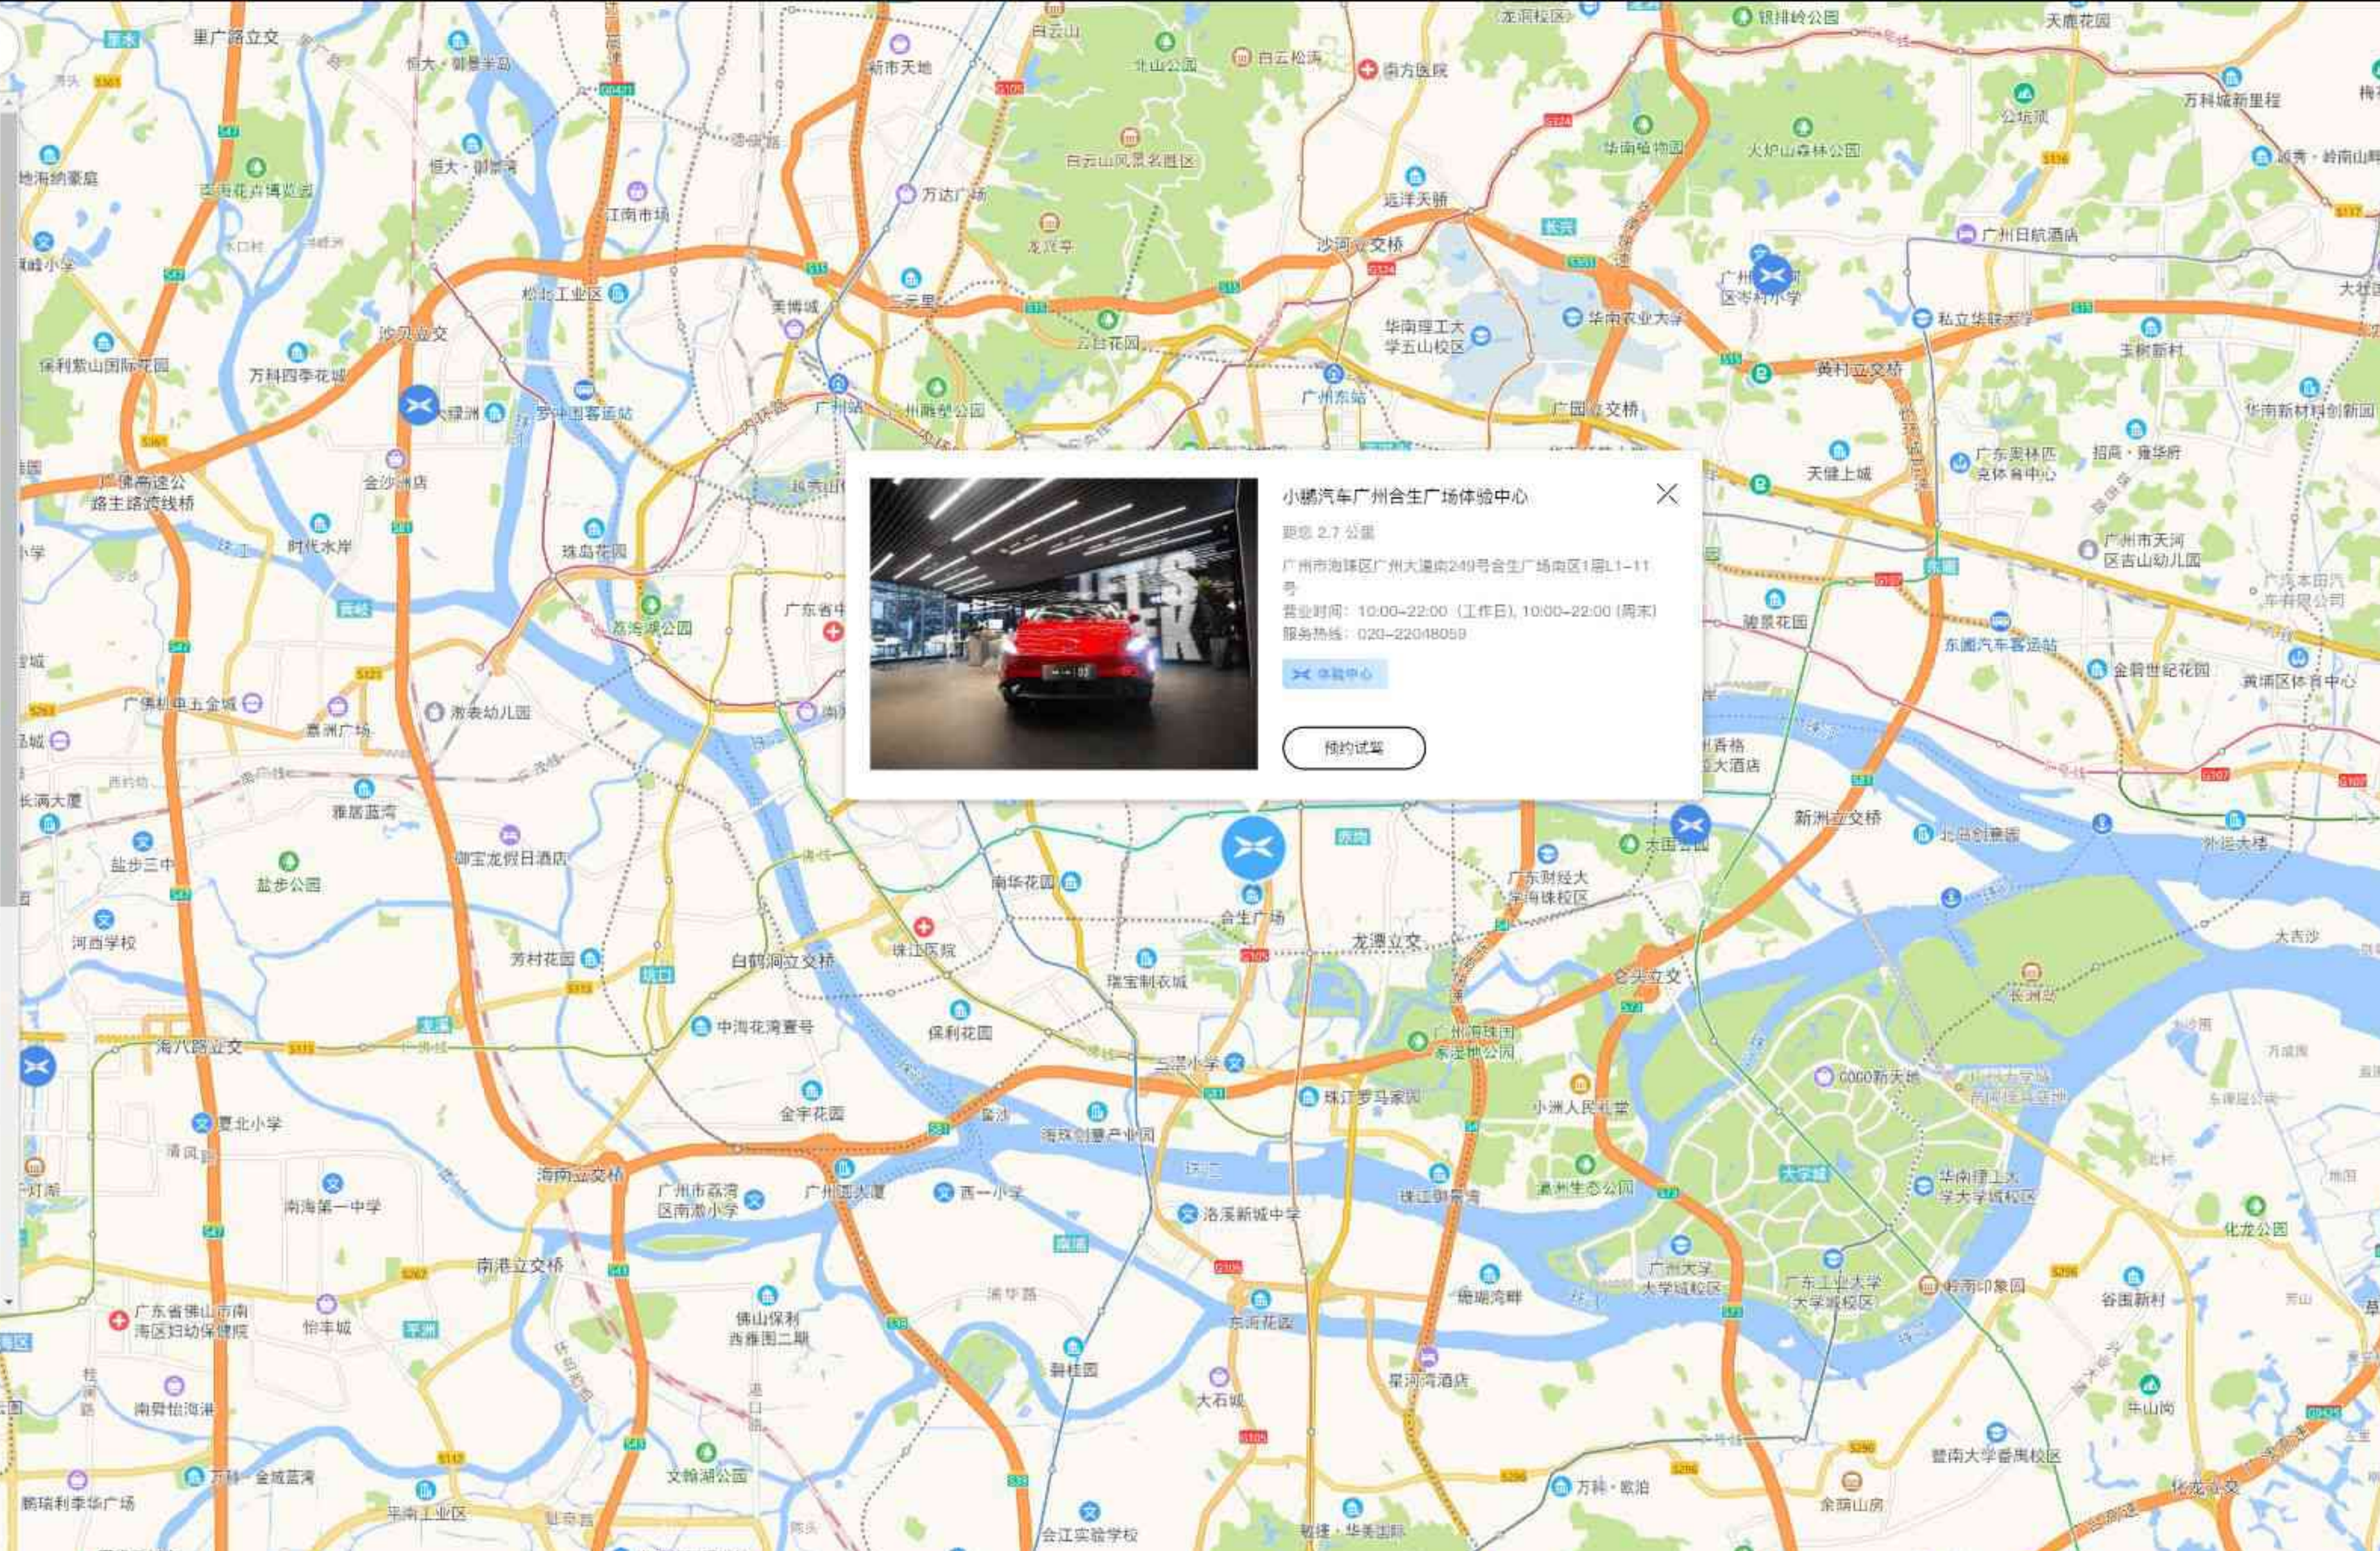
小鹏汽车广州合生广场体验中心

距您 2.7 公里

广州市海珠区广州大道南249号合生广场南区1层L1-11号

营业时间：10:00-22:00（工作日），10:00-22:00（周末）

服务热线：020-22048059

体验中心

预约试驾

里广路立交
恒大·御景半岛
新市天地
白云山
北山公园
白云松涛
南方医院
银排岭公园
天鹿花园
万科城新里程
地海纳豪庭
恒大·御景湾
万达广场
白云山风景名胜区
华南植物园
火炉山森林公园
公坑顶
江南市场
远洋天骄
沙河立交桥
广州日航酒店
松北工业区
美博城
三元里
云台花园
华南理工大学五山校区
华南农业大学
广州区岑村小学
私立华联学院
沙贝立交
保利紫山国际花园
万科四季花城
大坦沙
罗冲围客运站
广州站
广州东站
广园立交桥
黄村立交桥
玉树新村
华南新材料创新园
金沙洲店
广佛高速公路主路跨线桥
时代水岸
珠岛花园
广东省
天健上城
广东奥林匹克体育中心
招商·雍景府
广州市天河区吉山幼儿园
荔湾湖公园
骏景花园
东圃汽车客运站
金碧世纪花园
黄埔区体育中心
广佛机电五金城
嘉洲广场
激表幼儿园
雅居蓝湾
御宝龙假日酒店
盐步三中
盐步公园
河西学校
南华花园
合生广场
广东财经大学海珠校区
龙潭立交
新洲立交桥
北山创意园
丫髻沙
大吉沙
芳村花园
白鹤洞立交桥
珠江医院
瑞宝制衣城
中海花湾壹号
保利花园
三滘小学
广州海珠湖湿地公园
官洲立交
长洲岛
海八路立交
夏北小学
金宇花园
海珠创意产业园
珠江·罗马家园
小洲人民礼堂
GOGO新天地
南海第一中学
海南立交桥
广州市荔湾区南漖小学
广州碧大厦
西一小学
洛溪新城中学
瀛洲生态公园
华南理工大学大学城校区
化龙公园
南港立交桥
广州大学大学城校区
广东工业大学大学城校区
岭南印象园
谷围新村
广东省佛山市南海区妇幼保健院
怡丰城
佛山保利西雅图二期
东河花园
番禺区
碧桂园
星河湾酒店
大石城
南舜怡海湾
万科
金域蓝湾
文翰湖公园
暨南大学番禺校区
平南工业区
会江实验学校
万科·欧泊
华美国际
余荫山房
化龙立交
大学城